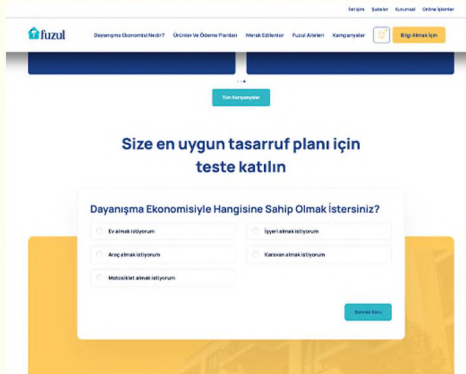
İletişim Şubeler Kurumsal Online İşlemler

fuzul

Dayanışma Ekonomisi Nedir? Ürünler Ve Ödeme Planları Merak Edilenler Fuzul Aileleri Kampanyalar

Bilgi almak için

Tüm Kampanyalar

Size en uygun tasarruf planı için teste katılın

Dayanışma Ekonomisiyle Hangisine Sahip Olmak İstersiniz?

Ev almak istiyorum

İşyeri almak istiyorum

Araç almak istiyorum

Karavan almak istiyorum

Motosiklet almak istiyorum

Sonraki Soru